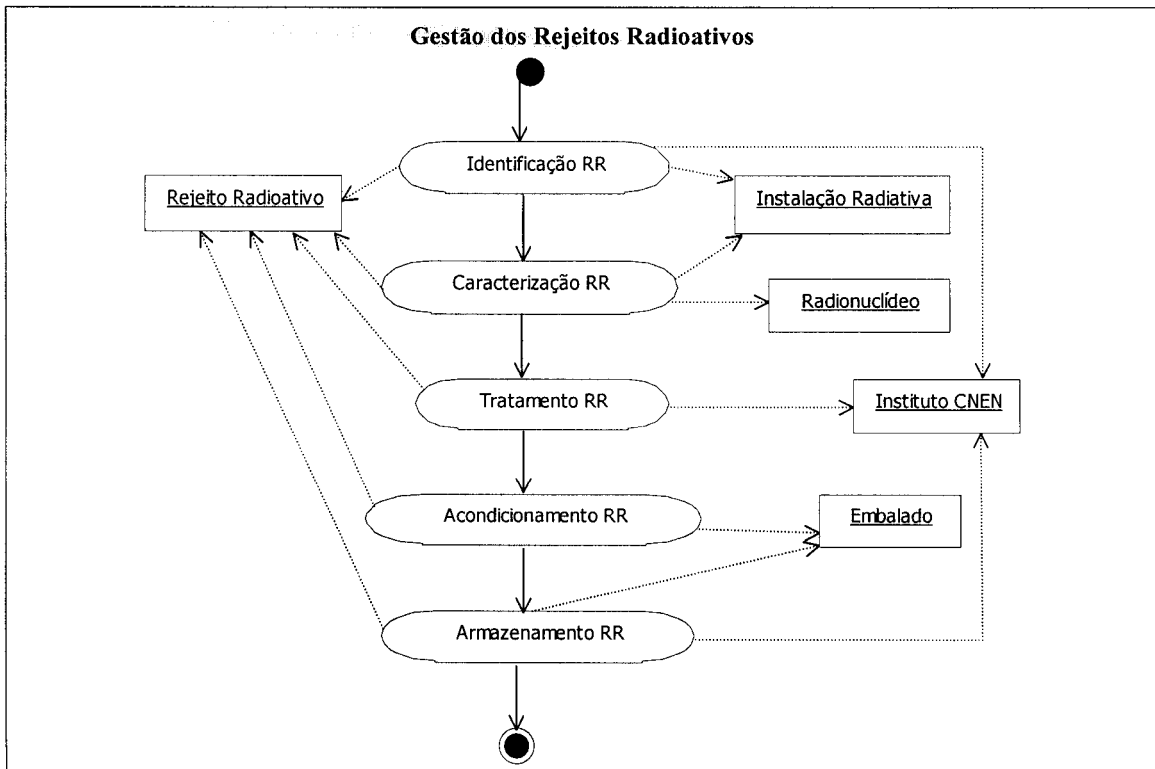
Gestão dos Rejeitos Radioativos

Identificação RR

Rejeito Radioativo

Instalação Radiativa

Caracterização RR

Radionuclídeo

Tratamento RR

Instituto CNEN

Acondicionamento RR

Embalado

Armazenamento RR